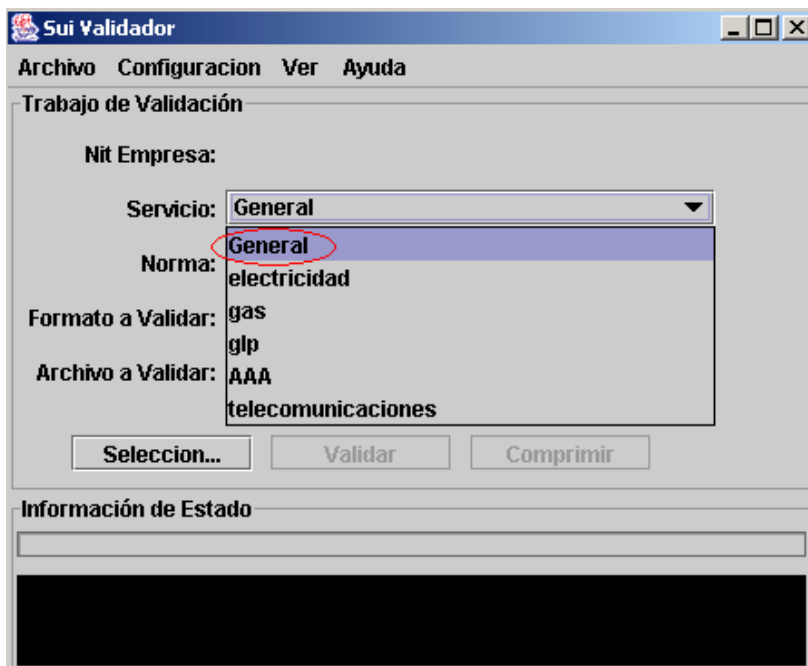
Sui Validador

Archivo Configuracion Ver Ayuda

Trabajo de Validación

Nit Empresa:

Servicio: General

Norma:

Formato a Validar:

Archivo a Validar:

General
electricidad
gas
glp
AAA
telecomunicaciones

Seleccion... Validar Comprimir

Información de Estado